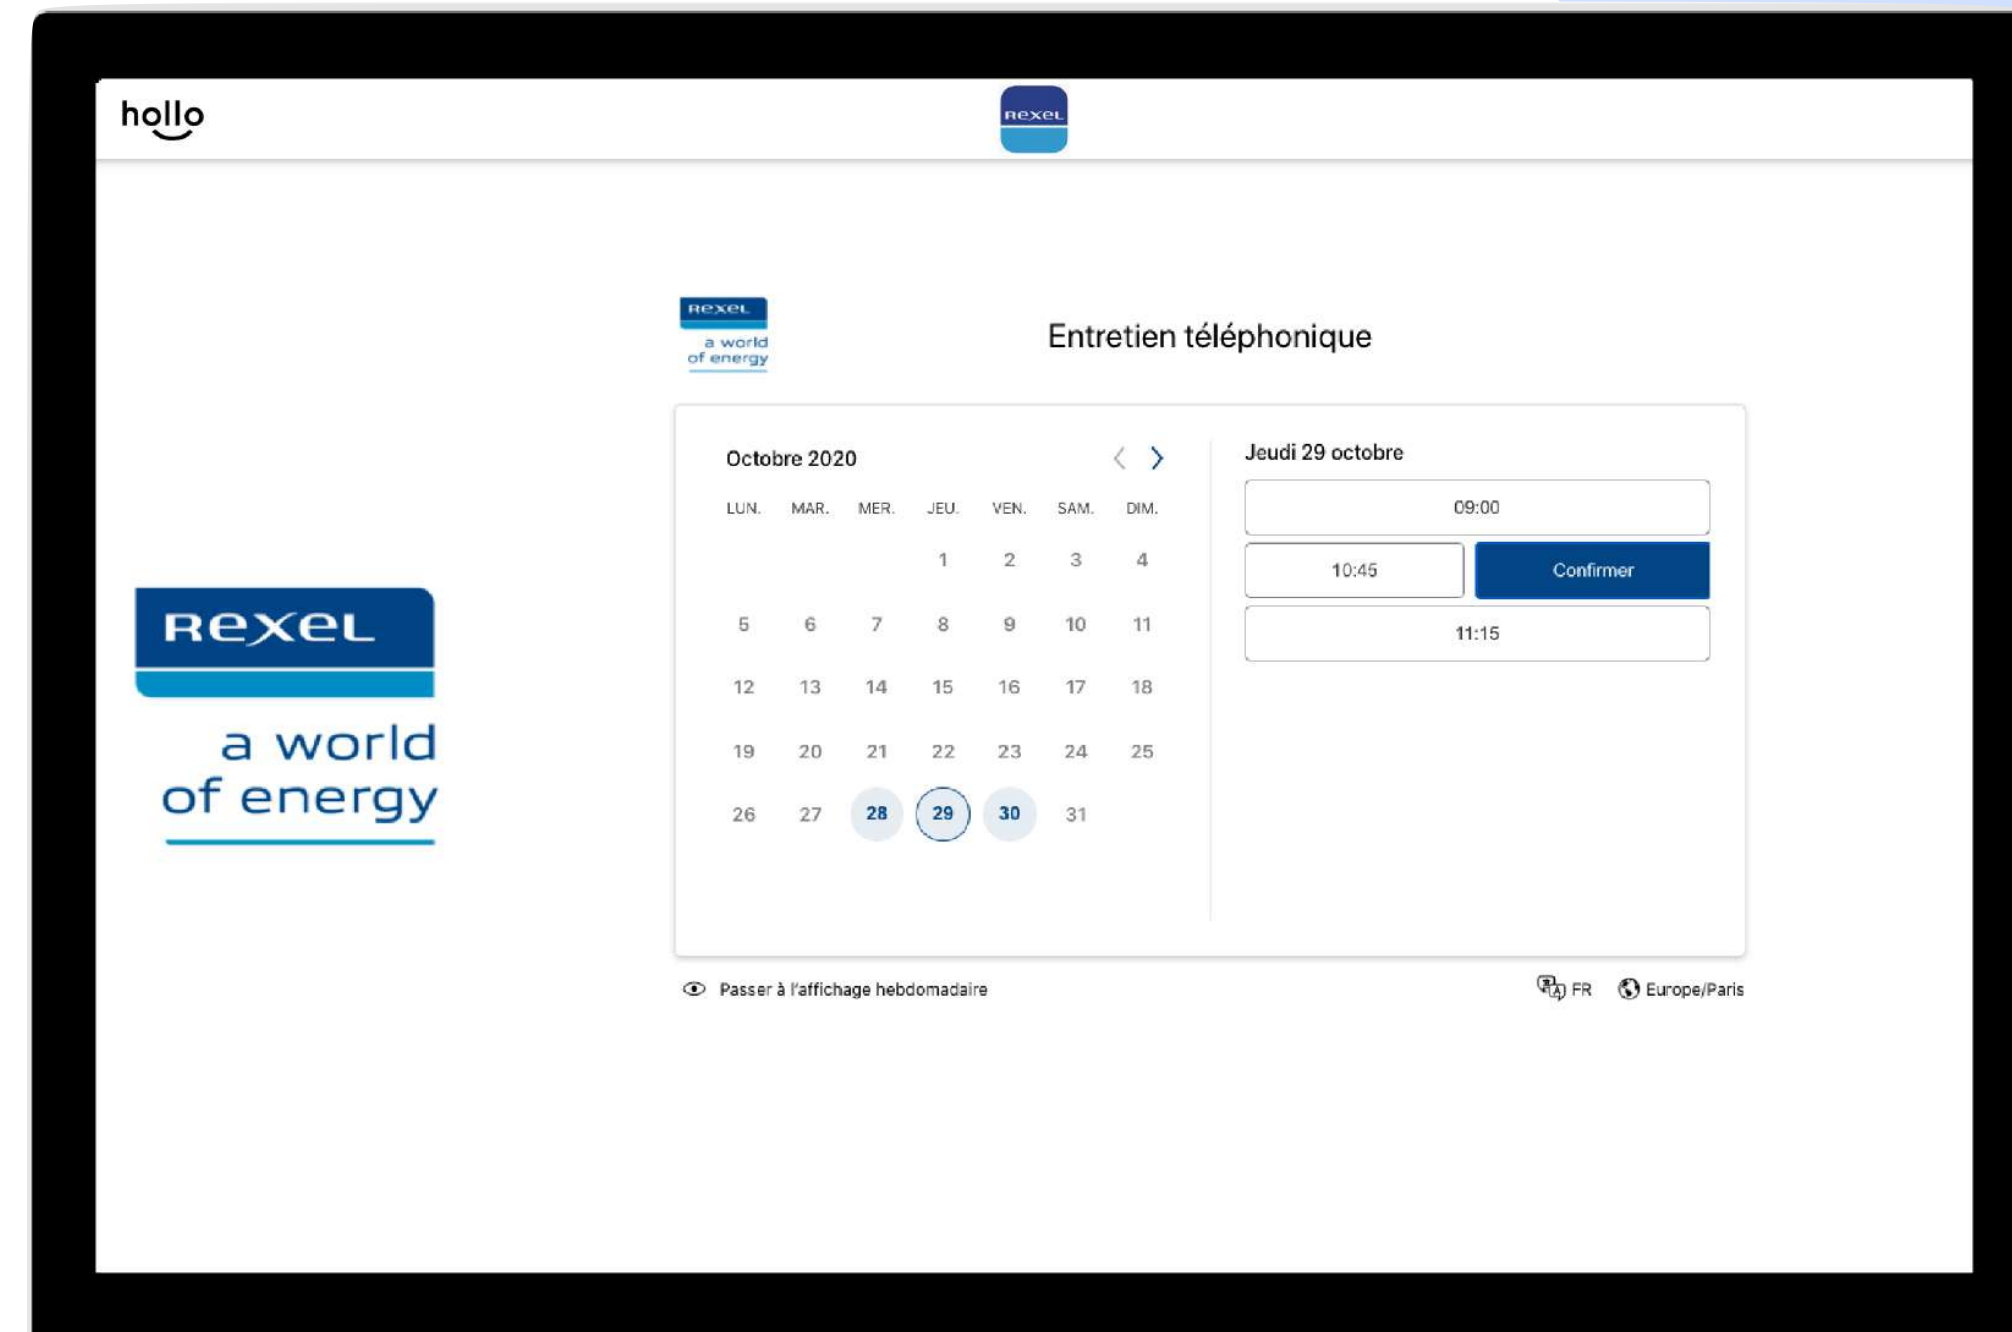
hollo

Rexel

Rexel
a world of energy

Entretien téléphonique

Octobre 2020

| LUN. | MAR. | MER. | JEU. | VEN. | SAM. | DIM. |
|---|---|---|---|---|---|---|
| | | | 1 | 2 | 3 | 4 |
| 5 | 6 | 7 | 8 | 9 | 10 | 11 |
| 12 | 13 | 14 | 15 | 16 | 17 | 18 |
| 19 | 20 | 21 | 22 | 23 | 24 | 25 |
| 26 | 27 | 28 | 29 | 30 | 31 | |

Jeudi 29 octobre

09:00

10:45

Confirmer

11:15

Passer à l'affichage hebdomadaire

FR

Europe/Paris

Rexel
a world of energy